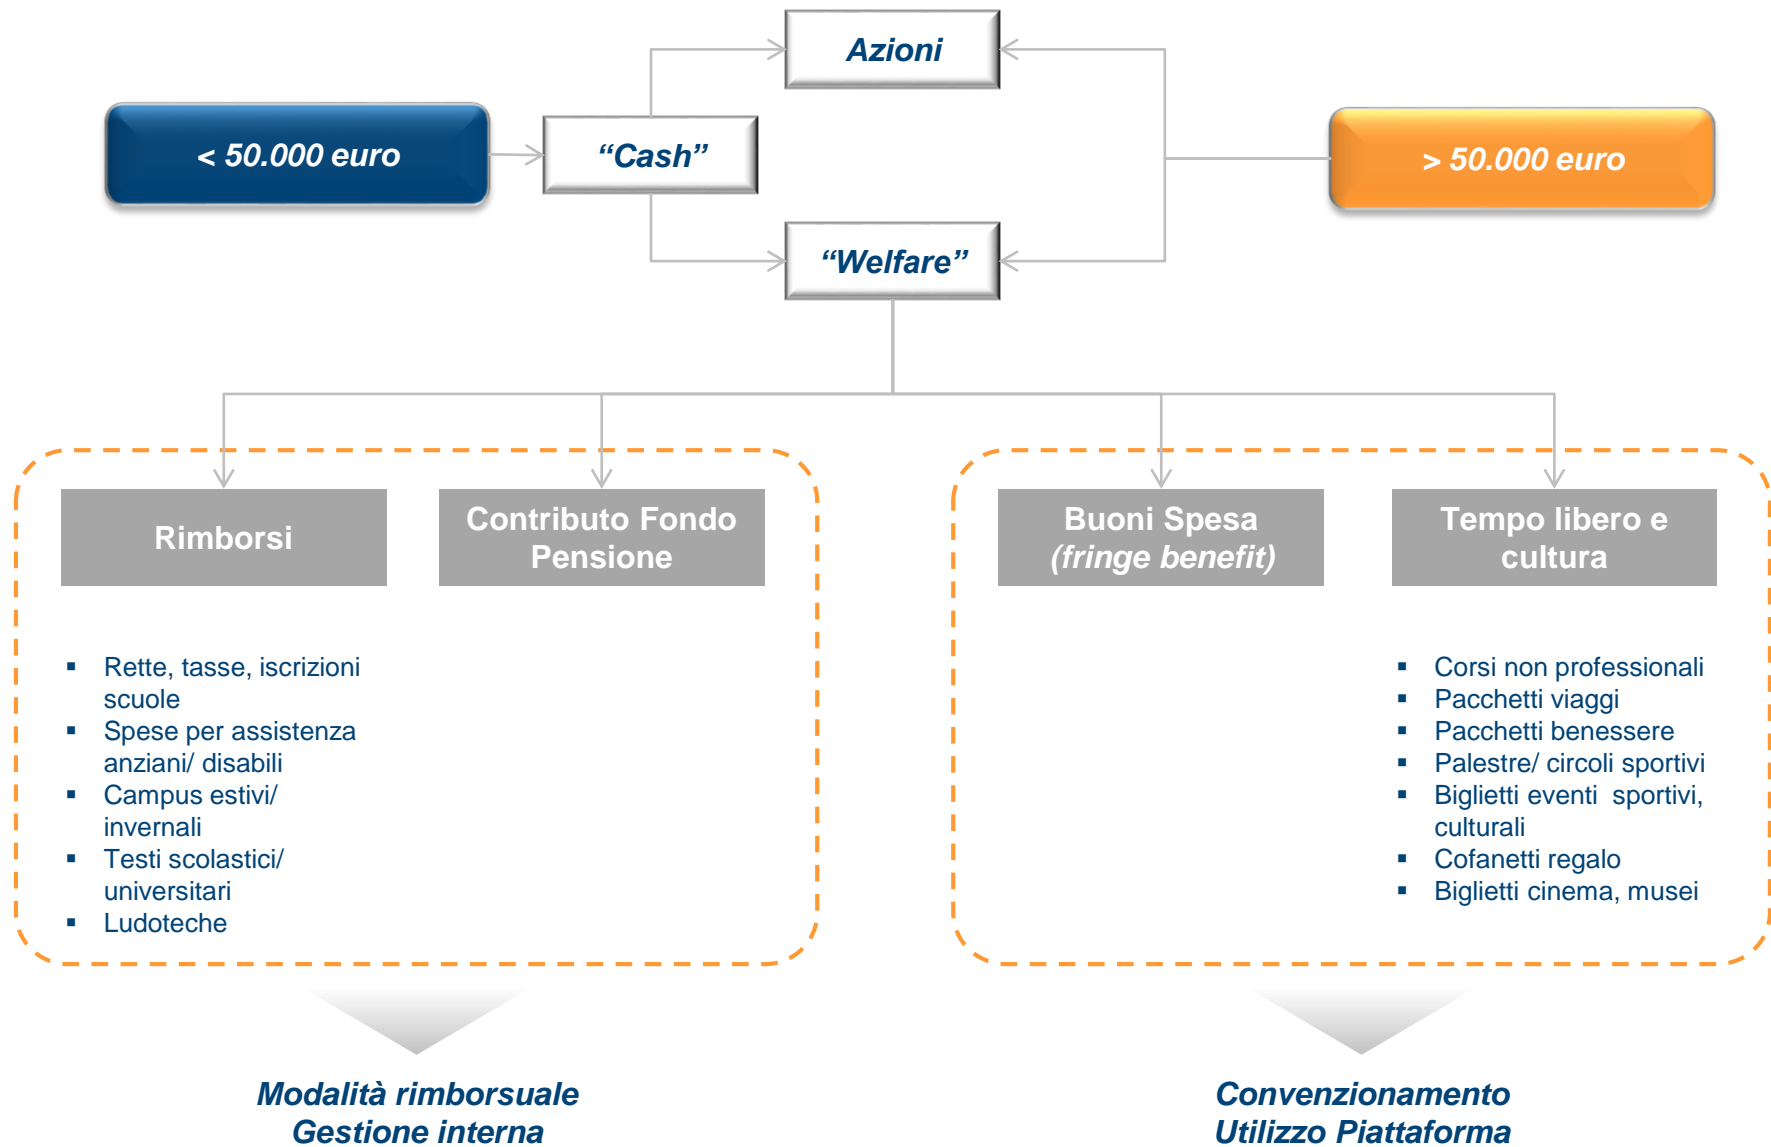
Azioni

< 50.000 euro

"Cash"

> 50.000 euro

"Welfare"

Rimborsi

Contributo Fondo Pensione

Buoni Spesa (fringe benefit)

Tempo libero e cultura

- Rette, tasse, iscrizioni scuole
- Spese per assistenza anziani/ disabili
- Campus estivi/ invernali
- Testi scolastici/ universitari
- Ludoteche

- Corsi non professionali
- Pacchetti viaggi
- Pacchetti benessere
- Palestre/ circoli sportivi
- Biglietti eventi sportivi, culturali
- Cofanetti regalo
- Biglietti cinema, musei

Modalità rimborsuale
Gestione interna

Convenzionamento
Utilizzo Piattaforma